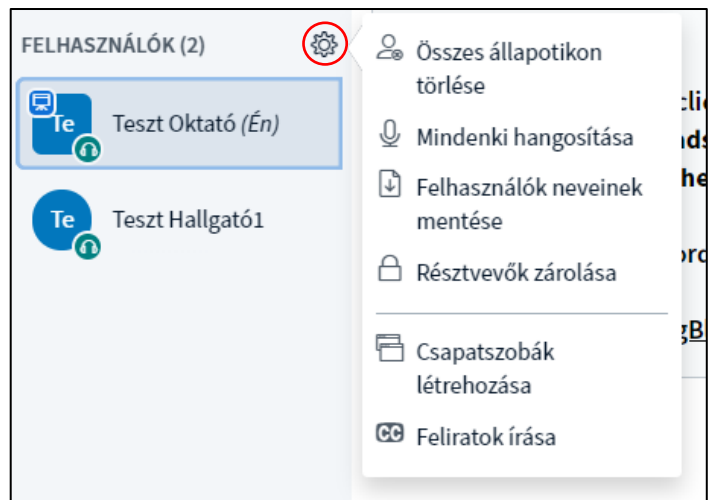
FELHASZNÁLÓK (2)

Te Teszt Oktató (Én)

Te Teszt Hallgató1

Összes állapotikon törlése

Mindenki hangosítása

Felhasználók neveinek mentése

Résztvevők zárolása

Csapatszobák létrehozása

CC Feliratok írása